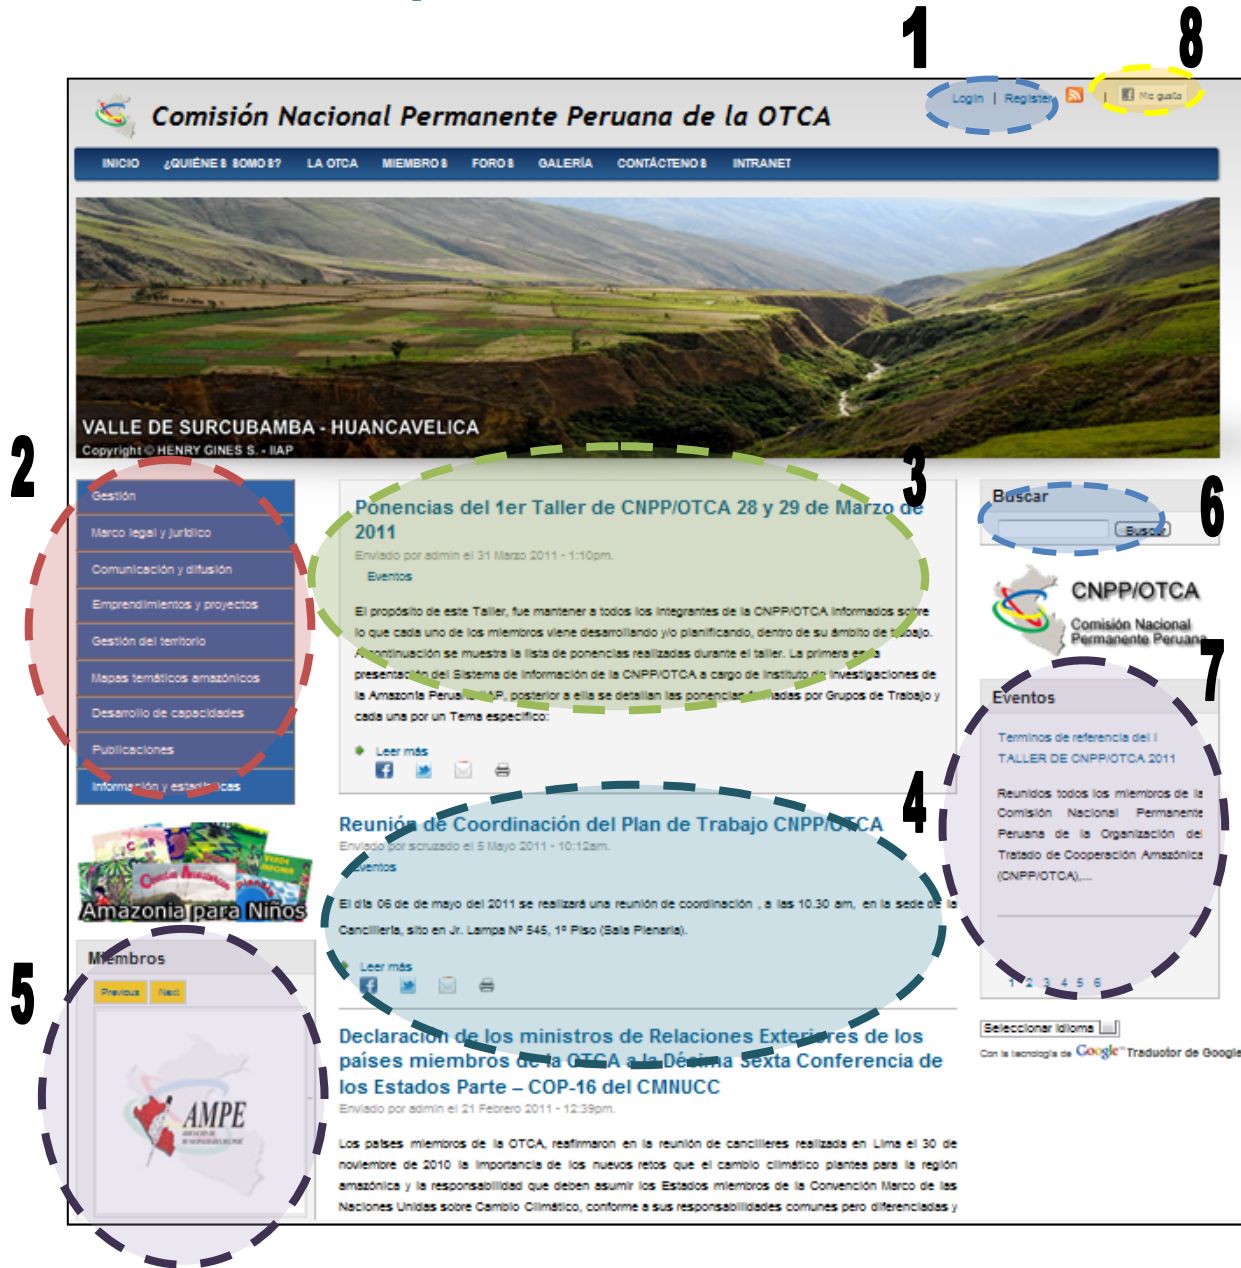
1

8

Comisión Nacional Permanente Peruana de la OTCA

Login | Register

Me gusta

INICIO ¿QUIÉNES SOMOS? LA OTCA MIEMBROS FOROS GALERÍA CONTÁCTENOS INTRANET

VALLE DE SURCUBAMBA - HUANCAVELICA
Copyright © HENRY GINES S. - IIAP

2

3

6

Gestión
Marco legal y jurídico
Comunicación y difusión
Emprendimientos y proyectos
Gestión del territorio
Mapas temáticos amazónicos
Desarrollo de capacidades
Publicaciones
Información y estadísticas

Amazonia para Niños

5

Miembros

Previous Next

AMPE

Ponencias del 1er Taller de CNPP/OTCA 28 y 29 de Marzo de 2011
Enviado por admin el 31 Marzo 2011 - 1:10pm.
Eventos

El propósito de este Taller, fue mantener a todos los integrantes de la CNPP/OTCA informados sobre lo que cada uno de los miembros viene desarrollando y/o planificando, dentro de su ámbito de trabajo. A continuación se muestra la lista de ponencias realizadas durante el taller. La primera es la presentación del Sistema de Información de la CNPP/OTCA a cargo de Instituto de Investigaciones de la Amazonía Peruana IIAP, posterior a ella se detallan las ponencias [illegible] por Grupos de Trabajo y cada una por un Tema específico:

Leer más

4

Reunión de Coordinación del Plan de Trabajo CNPP/OTCA
Enviado por scruzado el 5 Mayo 2011 - 10:12am.
Eventos

El día 06 de de mayo del 2011 se realizará una reunión de coordinación , a las 10.30 am, en la sede de la Cancillería, sito en Jr. Lampa Nº 545, 1º Piso (Sala Plenaria).

Leer más

Declaración de los ministros de Relaciones Exteriores de los países miembros de la OTCA a la Décima sexta Conferencia de los Estados Parte – COP-16 del CMNUCC
Enviado por admin el 21 Febrero 2011 - 12:39pm.

Los países miembros de la OTCA, reafirmaron en la reunión de cancilleres realizada en Lima el 30 de noviembre de 2010 la importancia de los nuevos retos que el cambio climático plantea para la región amazónica y la responsabilidad que deben asumir los Estados miembros de la Convención Marco de las Naciones Unidas sobre Cambio Climático, conforme a sus responsabilidades comunes pero diferenciadas y

Buscar

Buscar

CNPP/OTCA
Comisión Nacional Permanente Peruana

7

Eventos

Terminos de referencia del I TALLER DE CNPP/OTCA 2011

Reunidos todos los miembros de la Comisión Nacional Permanente Peruana de la Organización del Tratado de Cooperación Amazónica (CNPP/OTCA),...

1 2 3 4 5 6

Seleccionar idioma

Con la tecnología de Google™ Traductor de Google